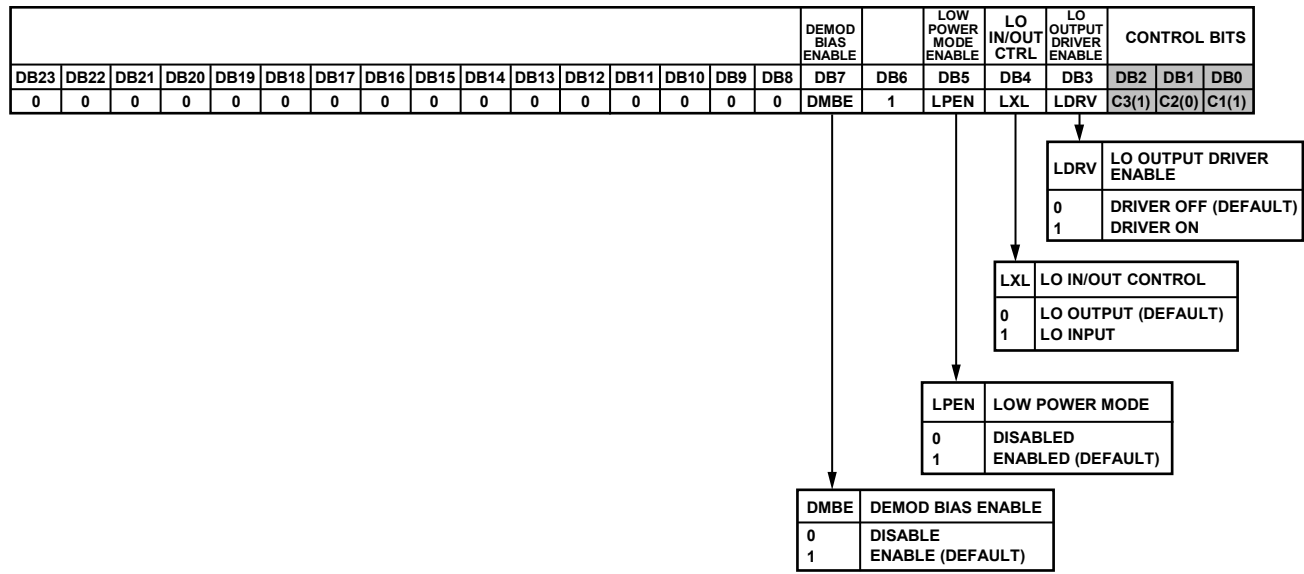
| | | | | | | | | | | | | | | | | DEMOD BIAS ENABLE | | LOW POWER MODE ENABLE | LO IN/OUT CTRL | LO OUTPUT DRIVER ENABLE | CONTROL BITS | | |
|---|---|---|---|---|---|---|---|---|---|---|---|---|---|---|---|---|---|---|---|---|---|---|---|
| DB23 | DB22 | DB21 | DB20 | DB19 | DB18 | DB17 | DB16 | DB15 | DB14 | DB13 | DB12 | DB11 | DB10 | DB9 | DB8 | DB7 | DB6 | DB5 | DB4 | DB3 | DB2 | DB1 | DB0 |
| 0 | 0 | 0 | 0 | 0 | 0 | 0 | 0 | 0 | 0 | 0 | 0 | 0 | 0 | 0 | 0 | DMBE | 1 | LPEN | LXL | LDRV | C3(1) | C2(0) | C1(1) |

| LDRV | LO OUTPUT DRIVER ENABLE |
|---|---|
| 0 | DRIVER OFF (DEFAULT) |
| 1 | DRIVER ON |

| LXL | LO IN/OUT CONTROL |
|---|---|
| 0 | LO OUTPUT (DEFAULT) |
| 1 | LO INPUT |

| LPEN | LOW POWER MODE |
|---|---|
| 0 | DISABLED |
| 1 | ENABLED (DEFAULT) |

| DMBE | DEMOD BIAS ENABLE |
|---|---|
| 0 | DISABLE |
| 1 | ENABLE (DEFAULT) |